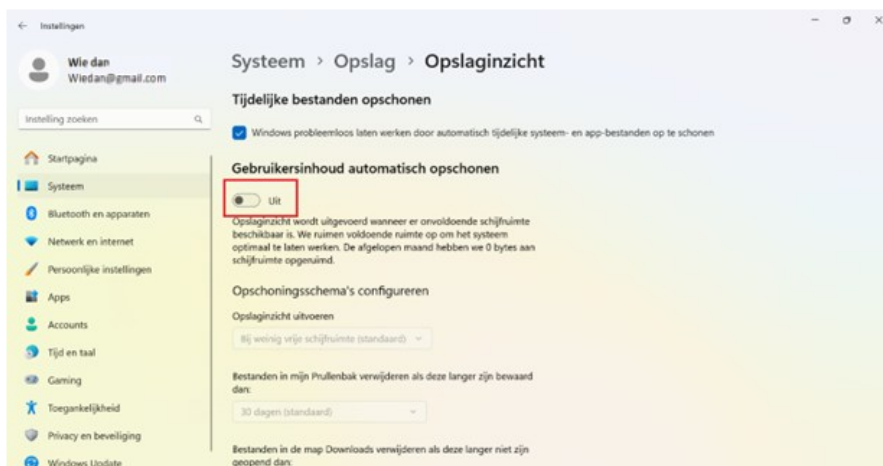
← Instellingen

Wie dan
Wiedan@gmail.com

Instelling zoeken

Startpagina
Systeem
Bluetooth en apparaten
Netwerk en internet
Persoonlijke instellingen
Apps
Accounts
Tijd en taal
Gaming
Toegankelijkheid
Privacy en beveiliging
Windows Update

Systeem › Opslag › Opslaginzicht

Tijdelijke bestanden opschonen

Windows probleemloos laten werken door automatisch tijdelijke systeem- en app-bestanden op te schonen

Gebruikersinhoud automatisch opschonen

Uit

Opslaginzicht wordt uitgevoerd wanneer er onvoldoende schijfruimte beschikbaar is. We ruimen voldoende ruimte op om het systeem optimaal te laten werken. De afgelopen maand hebben we 0 bytes aan schijfruimte opgeruimd.

Opschoningsschema's configureren

Opslaginzicht uitvoeren

Bij weinig vrije schijfruimte (standaard)

Bestanden in mijn Prullenbak verwijderen als deze langer zijn bewaard dan:

30 dagen (standaard)

Bestanden in de map Downloads verwijderen als deze langer niet zijn geopend dan: